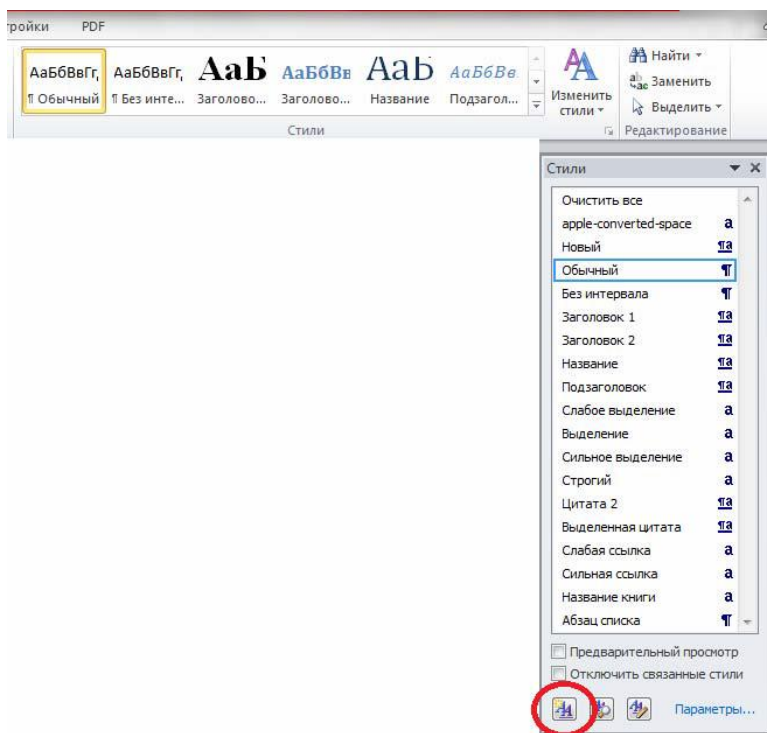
тройки PDF

АаБбВвГг, ¶ Обычный
АаБбВвГг, ¶ Без инте...
АаБ Заголово...
АаБбВв Заголово...
АаБ Название
АаБбВв Подзагол...

Изменить стили

Найти
Заменить
Выделить

Стили
Редактирование

Стили

Очистить все
apple-converted-space a
Новый ¶a
Обычный ¶
Без интервала ¶
Заголовок 1 ¶a
Заголовок 2 ¶a
Название ¶a
Подзаголовок ¶a
Слабое выделение a
Выделение a
Сильное выделение a
Строгий a
Цитата 2 ¶a
Выделенная цитата ¶a
Слабая ссылка a
Сильная ссылка a
Название книги a
Абзац списка ¶

Предварительный просмотр
Отключить связанные стили

Параметры...